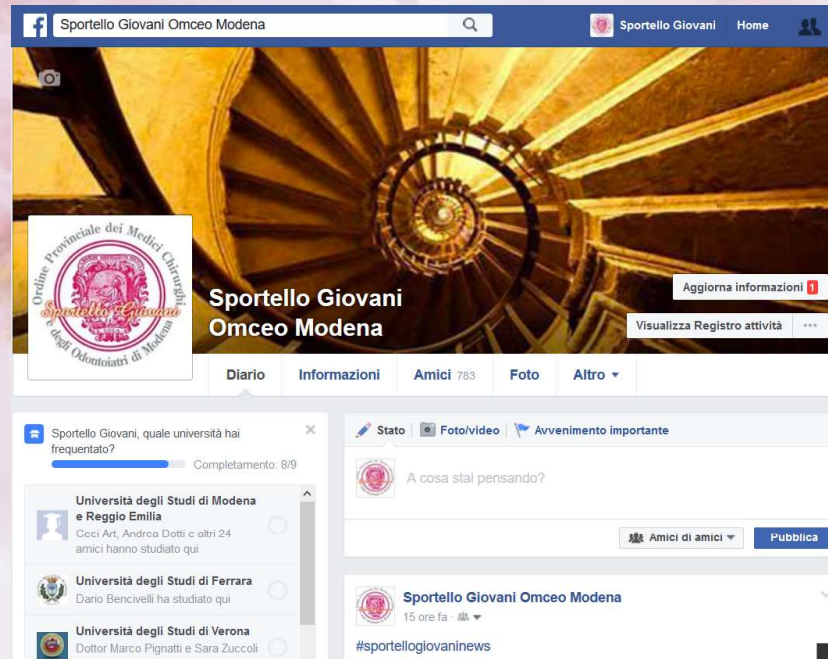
Sportello Giovani Omceo Modena

Sportello Giovani Home

Ordine Provinciale dei Medici Chirurghi e degli Odontoiatri di Modena

Sportello Giovani

Sportello Giovani Omceo Modena

Aggiorna informazioni 1

Visualizza Registro attività ···

Diario Informazioni Amici 783 Foto Altro ▾

Sportello Giovani, quale università hai frequentato?

Completamento: 8/9

Università degli Studi di Modena e Reggio Emilia
Ccci Art, Andrea Dotti e altri 24 amici hanno studiato qui

Università degli Studi di Ferrara
Dario Bencivelli ha studiato qui

Università degli Studi di Verona
Dottor Marco Pignatti e Sara Zuccoli

Stato | Foto/video | Avvenimento importante

A cosa stai pensando?

Amici di amici ▾ Pubblica

Sportello Giovani Omceo Modena
15 ore fa ·

#sportellogiovaninews